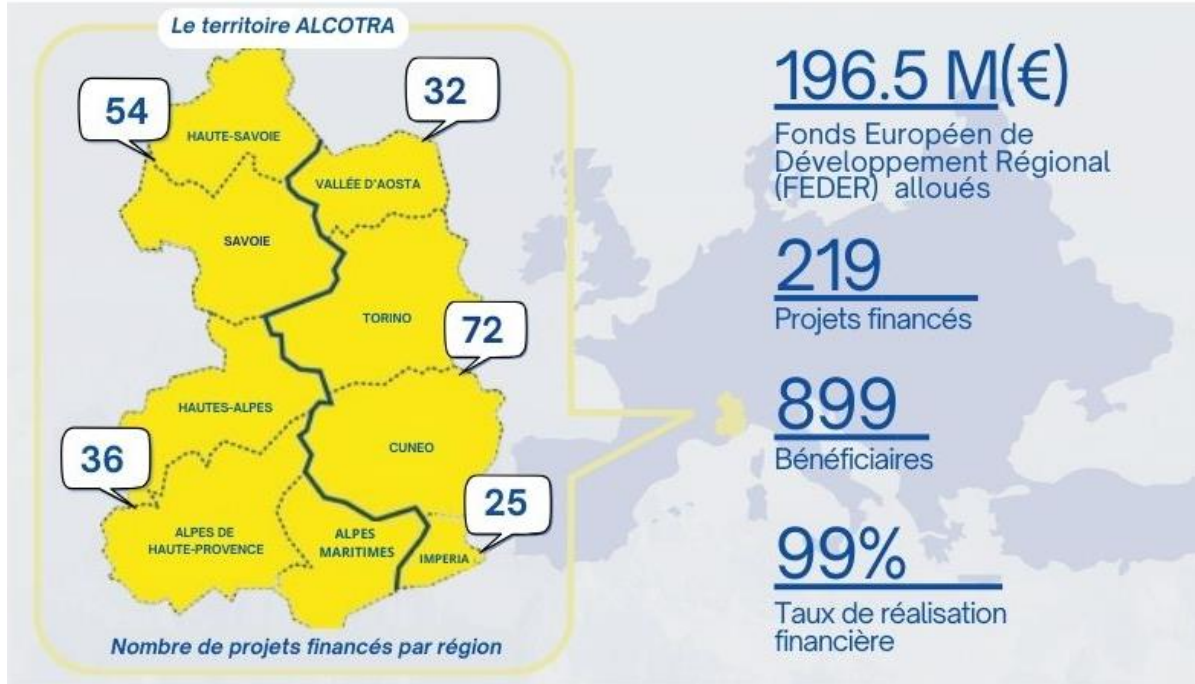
Le territoire ALCOTRA

54

32

HAUTE-SAVOIE

VALLÉE D'AOSTA

SAVOIE

TORINO

72

HAUTES-ALPES

CUNEO

36

25

ALPES DE HAUTE-PROVENCE

ALPES MARITIMES

IMPERIA

Nombre de projets financés par région

196.5 M(€)

Fonds Européen de Développement Régional (FEDER) alloués

219

Projets financés

899

Bénéficiaires

99%

Taux de réalisation financière